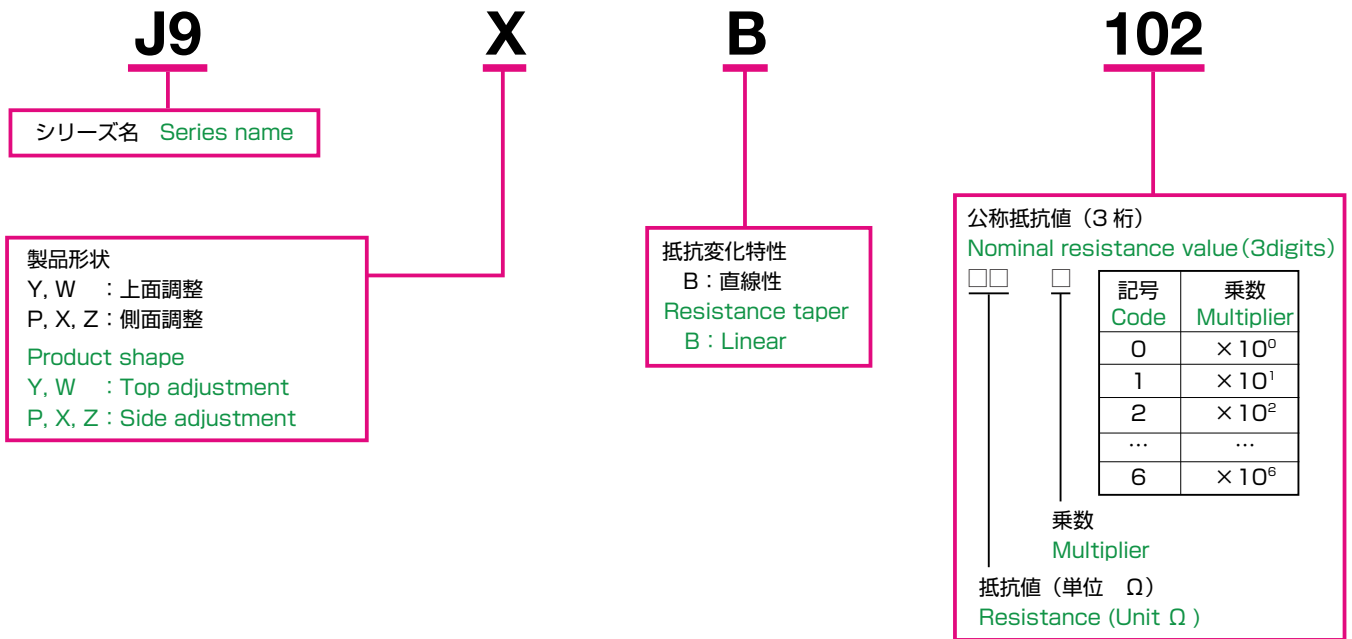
J9 X B 102

シリーズ名 Series name

製品形状
Y, W ：上面調整
P, X, Z：側面調整
Product shape
Y, W ：Top adjustment
P, X, Z：Side adjustment

抵抗変化特性
B：直線性
Resistance taper
B：Linear

公称抵抗値（3 桁）
Nominal resistance value（3digits）
□□ □

| 記号 Code | 乗数 Multiplier |
|---|---|
| 0 | $\times10^0$ |
| 1 | $\times10^1$ |
| 2 | $\times10^2$ |
| … | … |
| 6 | $\times10^6$ |

乗数
Multiplier

抵抗値（単位 Ω）
Resistance (Unit Ω )